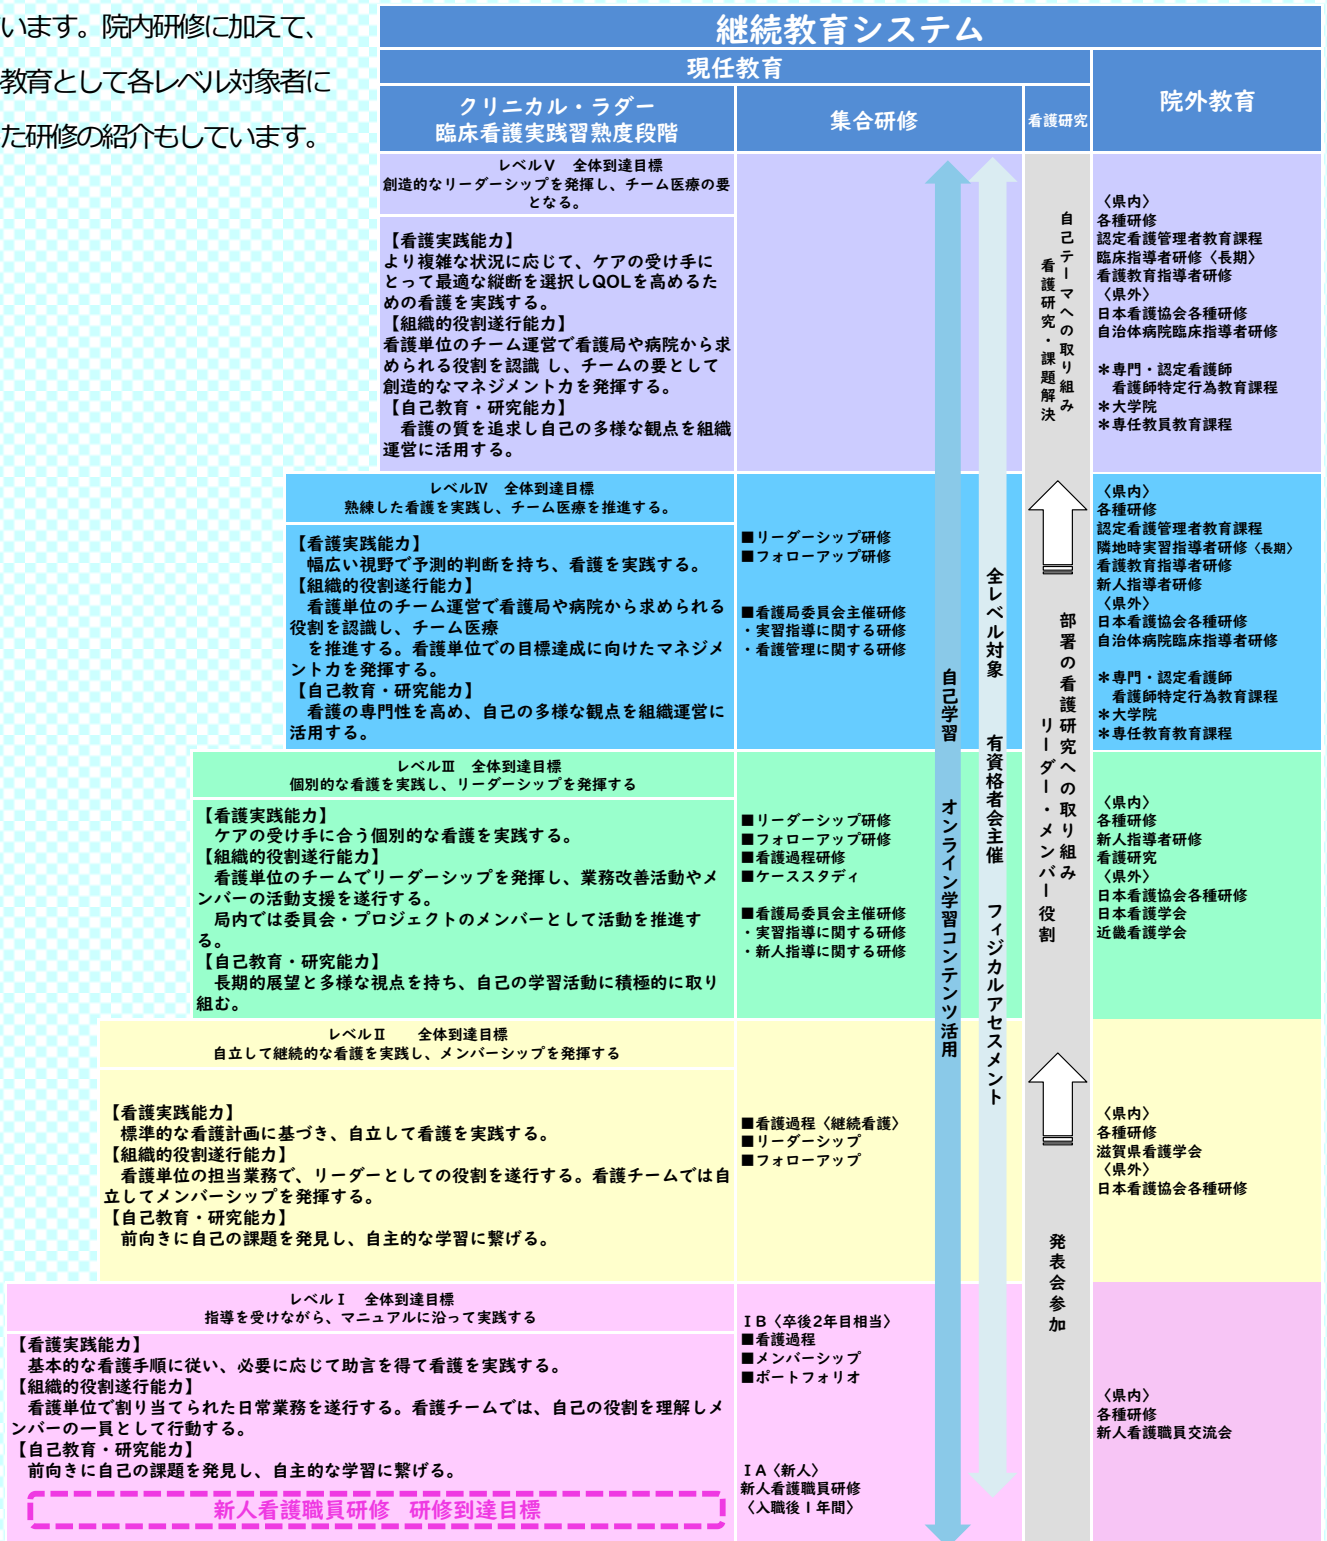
います。院内研修に加えて、
教育として各レベル対象者に
た研修の紹介もしています。

継続教育システム

現任教育

院外教育

クリニカル・ラダー
臨床看護実践習熟度段階

集合研修

看護研究

レベルⅤ　全体到達目標
創造的なリーダーシップを発揮し、チーム医療の要となる。

【看護実践能力】
より複雑な状況に応じて、ケアの受け手にとって最適な縦断を選択しQOLを高めるための看護を実践する。
【組織的役割遂行能力】
看護単位のチーム運営で看護局や病院から求められる役割を認識 し、チームの要として創造的なマネジメント力を発揮する。
【自己教育・研究能力】
看護の質を追求し自己の多様な観点を組織運営に活用する。

〈県内〉
各種研修
認定看護管理者教育課程
臨床指導者研修〈長期〉
看護教育指導者研修
〈県外〉
日本看護協会各種研修
自治体病院臨床指導者研修

＊専門・認定看護師
看護師特定行為教育課程
＊大学院
＊専任教員教育課程

自己テーマへの取り組み
看護研究・課題解決

レベルⅣ　全体到達目標
熟練した看護を実践し、チーム医療を推進する。

【看護実践能力】
幅広い視野で予測的判断を持ち、看護を実践する。
【組織的役割遂行能力】
看護単位のチーム運営で看護局や病院から求められる役割を認識し、チーム医療を推進する。看護単位での目標達成に向けたマネジメント力を発揮する。
【自己教育・研究能力】
看護の専門性を高め、自己の多様な観点を組織運営に活用する。

■リーダーシップ研修
■フォローアップ研修

■看護局委員会主催研修
・実習指導に関する研修
・看護管理に関する研修

〈県内〉
各種研修
認定看護管理者教育課程
隣地時実習指導者研修〈長期〉
看護教育指導者研修
新人指導者研修
〈県外〉
日本看護協会各種研修
自治体病院臨床指導者研修

＊専門・認定看護師
看護師特定行為教育課程
＊大学院
＊専任教員教育課程

自己学習　オンライン学習コンテンツ活用

全レベル対象　有資格者会主催　フィジカルアセスメント

部署の看護研究への取り組み
リーダー・メンバー役割

レベルⅢ　全体到達目標
個別的な看護を実践し、リーダーシップを発揮する

【看護実践能力】
ケアの受け手に合う個別的な看護を実践する。
【組織的役割遂行能力】
看護単位のチームでリーダーシップを発揮し、業務改善活動やメンバーの活動支援を遂行する。
局内では委員会・プロジェクトのメンバーとして活動を推進する。
【自己教育・研究能力】
長期的展望と多様な視点を持ち、自己の学習活動に積極的に取り組む。

■リーダーシップ研修
■フォローアップ研修
■看護過程研修
■ケーススタディ

■看護局委員会主催研修
・実習指導に関する研修
・新人指導に関する研修

〈県内〉
各種研修
新人指導者研修
看護研究
〈県外〉
日本看護協会各種研修
日本看護学会
近畿看護学会

レベルⅡ　全体到達目標
自立して継続的な看護を実践し、メンバーシップを発揮する

【看護実践能力】
標準的な看護計画に基づき、自立して看護を実践する。
【組織的役割遂行能力】
看護単位の担当業務で、リーダーとしての役割を遂行する。看護チームでは自立してメンバーシップを発揮する。
【自己教育・研究能力】
前向きに自己の課題を発見し、自主的な学習に繋げる。

■看護過程〈継続看護〉
■リーダーシップ
■フォローアップ

〈県内〉
各種研修
滋賀県看護学会
〈県外〉
日本看護協会各種研修

発表会参加

レベルⅠ　全体到達目標
指導を受けながら、マニュアルに沿って実践する

【看護実践能力】
基本的な看護手順に従い、必要に応じて助言を得て看護を実践する。
【組織的役割遂行能力】
看護単位で割り当てられた日常業務を遂行する。看護チームでは、自己の役割を理解しメンバーの一員として行動する。
【自己教育・研究能力】
前向きに自己の課題を発見し、自主的な学習に繋げる。

新人看護職員研修　研修到達目標

ⅠB〈卒後2年目相当〉
■看護過程
■メンバーシップ
■ポートフォリオ

ⅠA〈新人〉
新人看護職員研修
〈入職後１年間〉

〈県内〉
各種研修
新人看護職員交流会